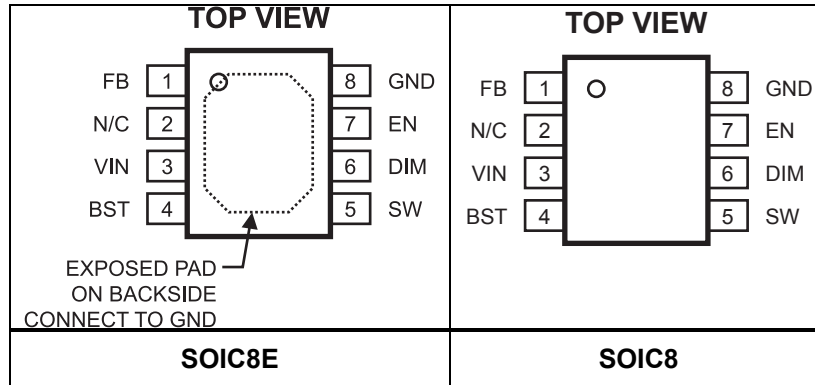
| TOP VIEW | TOP VIEW |
|---|---|
| FB 1, N/C 2, VIN 3, BST 4, 8 GND, 7 EN, 6 DIM, 5 SW<br>EXPOSED PAD ON BACKSIDE CONNECT TO GND | FB 1, N/C 2, VIN 3, BST 4, 8 GND, 7 EN, 6 DIM, 5 SW |
| SOIC8E | SOIC8 |